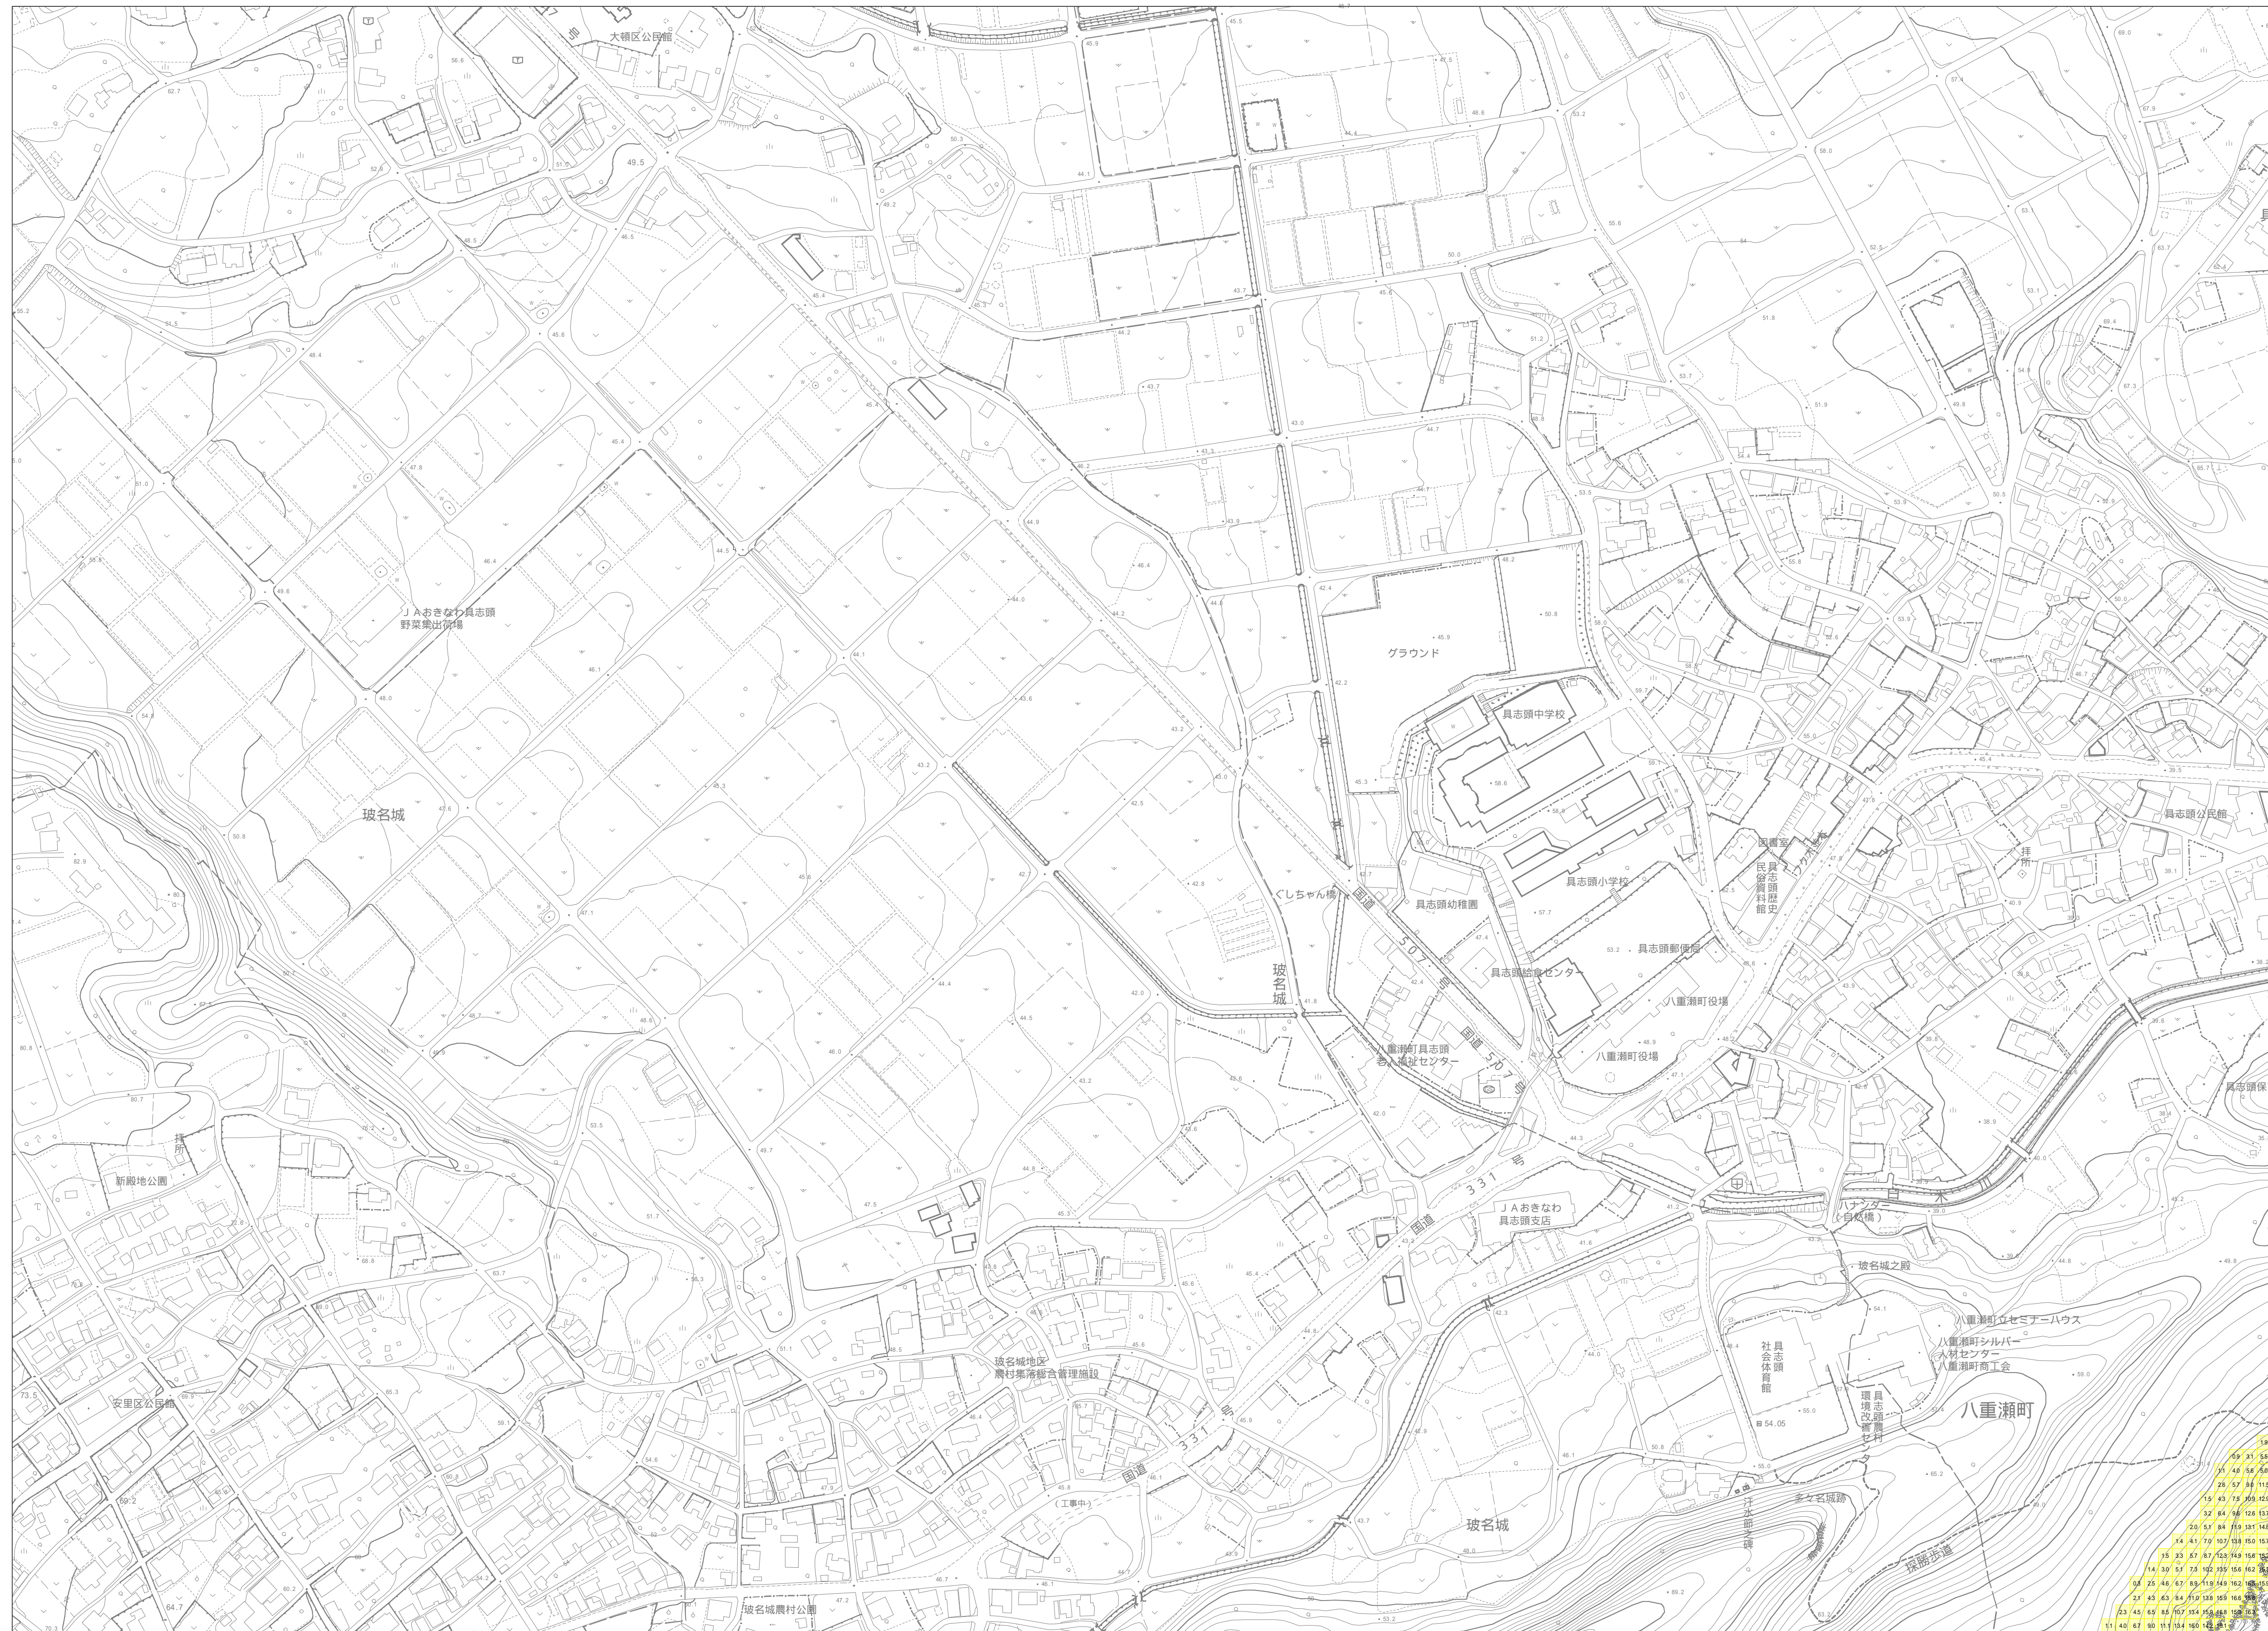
大頓区公民館

49.5

ＪＡおきなわ具志頭
野菜集出荷場

玻名城

グラウンド

具志頭中学校

具志頭小学校

具志頭幼稚園

ぐしちゃん橋

国道507号

具志頭総合センター

具志頭郵便局

八重瀬町役場

八重瀬町役場

八重瀬町具志頭
老人福祉センター

図書室

具志頭歴史民俗資料館

具志頭公民館

拝所

玻名城

新殿地公園

拝所

ＪＡおきなわ
具志頭支店

国道331号

ハナンダー
（自然橋）

玻名城之殿

八重瀬町立セミナーハウス

八重瀬町シルバー
人材センター
八重瀬町商工会

具志頭社会体育館

具志頭農村環境改善センター

54.05

八重瀬町

玻名城地区
農村集落総合管理施設

安里区公民館

国道331号

（工事中）

玻名城

多々名城跡

探勝歩道

玻名城農村公園

73.5

64.7